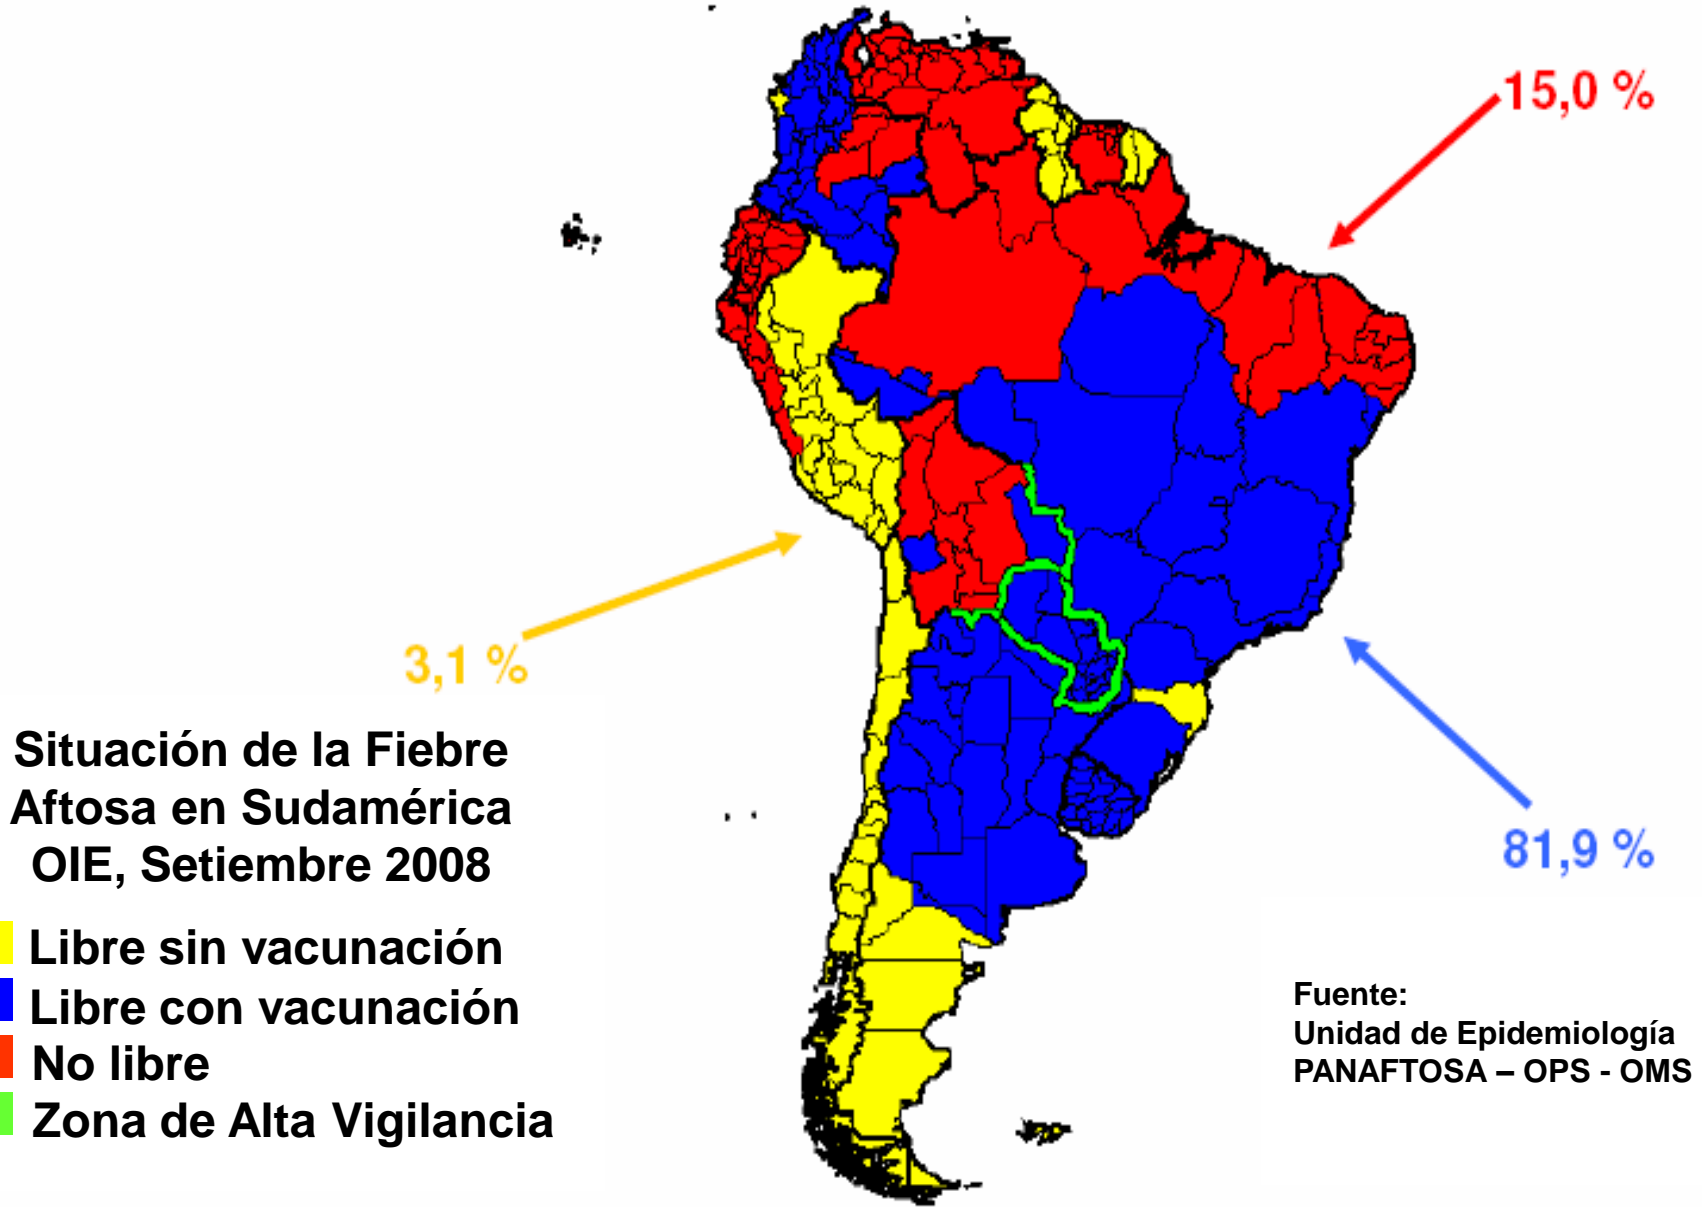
15,0 %

3,1 %

81,9 %

Situación de la Fiebre Aftosa en Sudamérica OIE, Setiembre 2008

Libre sin vacunación
Libre con vacunación
No libre
Zona de Alta Vigilancia

Fuente:
Unidad de Epidemiología
PANAFTOSA – OPS - OMS